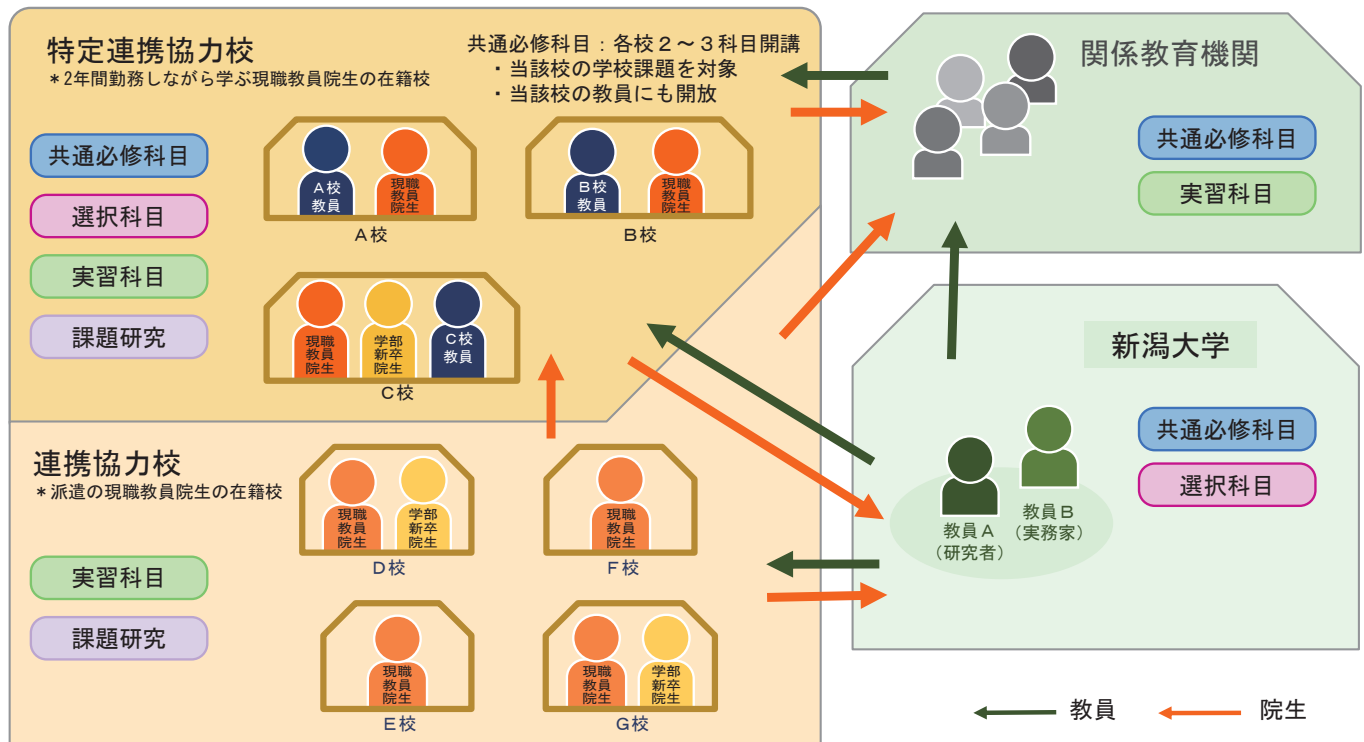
特定連携協力校
＊2年間勤務しながら学ぶ現職教員院生の在籍校

共通必修科目：各校２～３科目開講
・当該校の学校課題を対象
・当該校の教員にも開放

共通必修科目
選択科目
実習科目
課題研究

A校教員
現職教員院生
A校

B校教員
現職教員院生
B校

現職教員院生
学部新卒生
C校教員
C校

関係教育機関
共通必修科目
実習科目

新潟大学
共通必修科目
選択科目
教員A（研究者）
教員B（実務家）

連携協力校
＊派遣の現職教員院生の在籍校

実習科目
課題研究

現職教員院生
学部新卒生
D校

現職教員院生
F校

現職教員院生
E校

現職教員院生
学部新卒生
G校

教員
院生